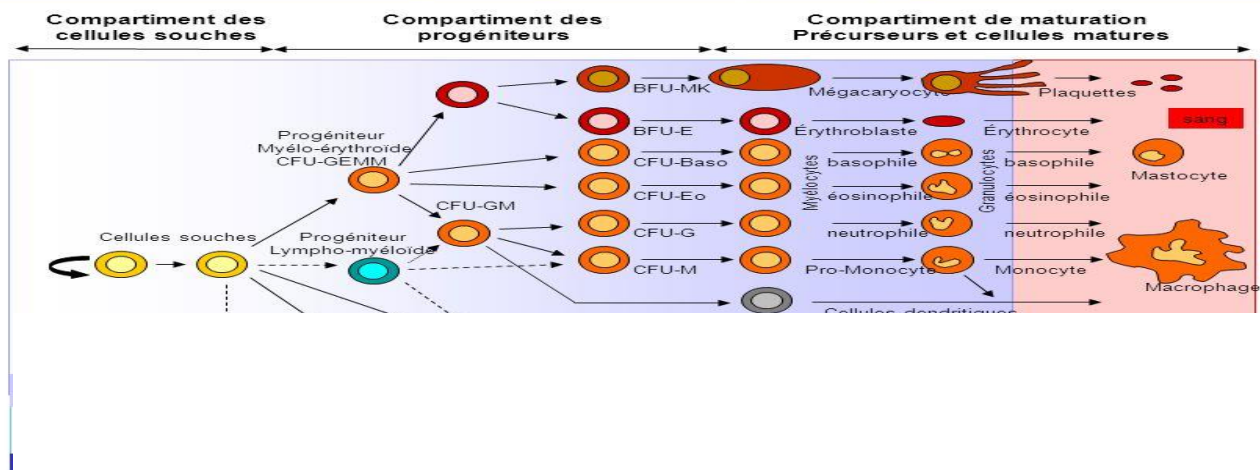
Compartiment des cellules souches

Compartiment des progéniteurs

Compartiment de maturation
Précurseurs et cellules matures

BFU-MK
Mégacaryocyte
Plaquettes
sang
BFU-E
Érythroblaste
Érythrocyte
Progéniteur
Myélo-érythroïde
CFU-GEMM
CFU-Baso
Myélocytes
basophile
Granulocytes
basophile
Mastocyte
CFU-Eo
éosinophile
éosinophile
CFU-GM
Cellules souches
CFU-G
neutrophile
neutrophile
Progéniteur
Lympho-myéloïde
CFU-M
Pro-Monocyte
Monocyte
Macrophage
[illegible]